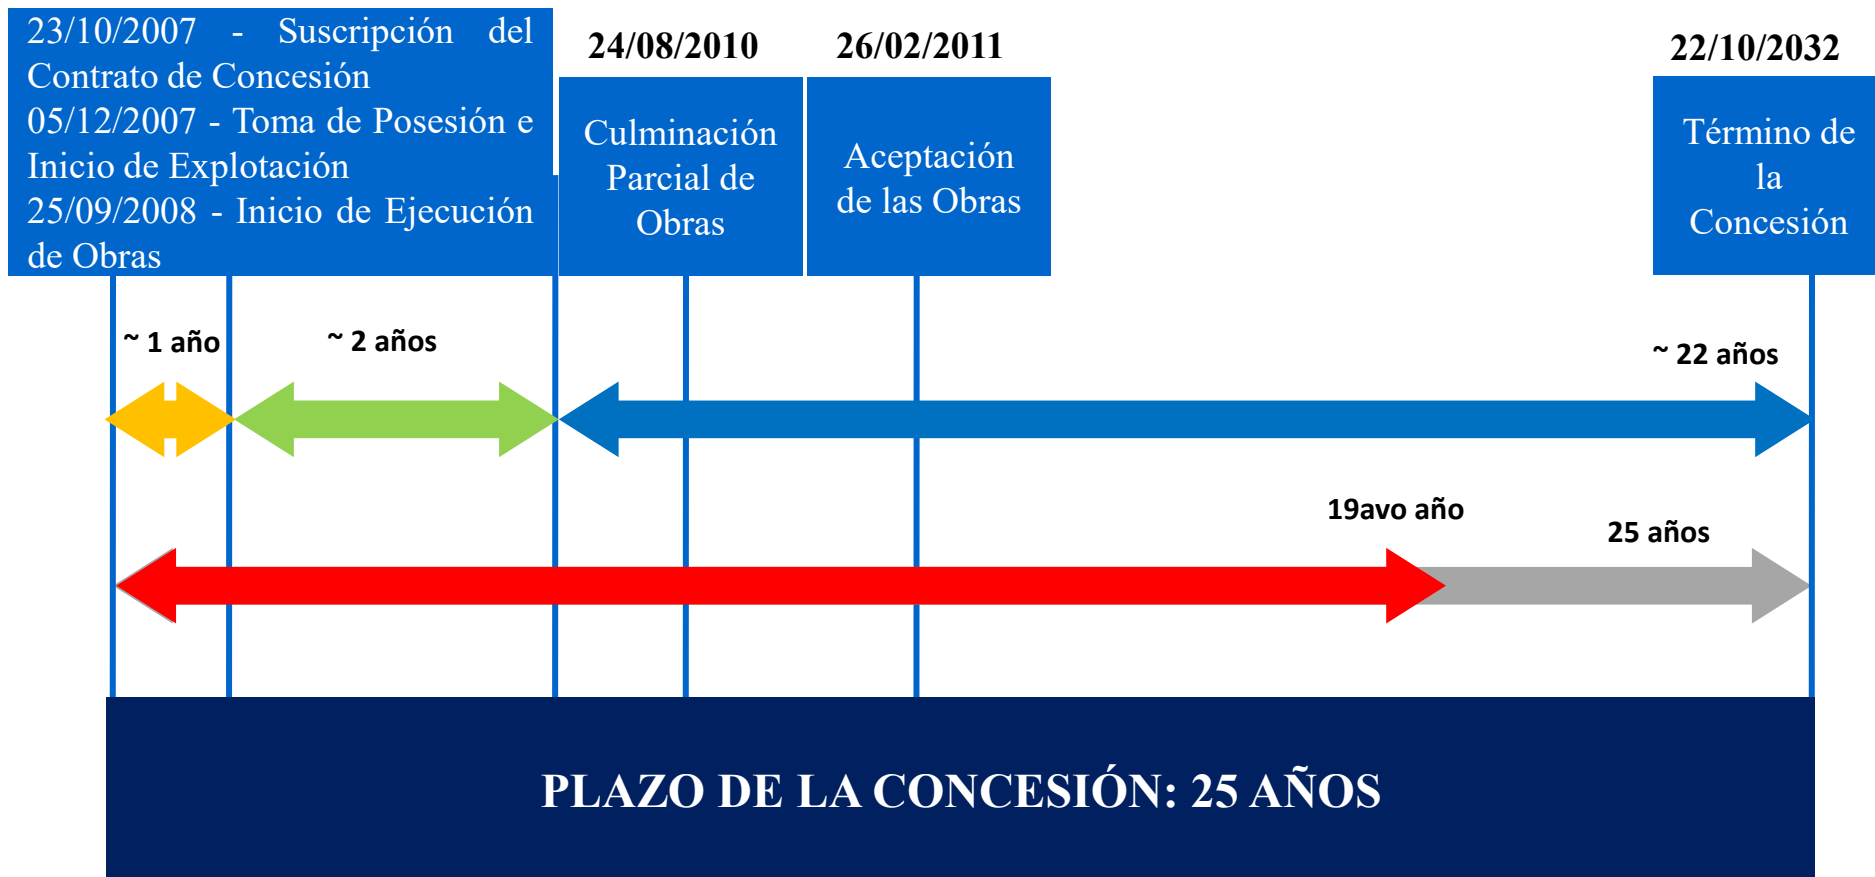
23/10/2007 - Suscripción del Contrato de Concesión
05/12/2007 - Toma de Posesión e Inicio de Explotación
25/09/2008 - Inicio de Ejecución de Obras

24/08/2010

Culminación Parcial de Obras

26/02/2011

Aceptación de las Obras

22/10/2032

Término de la Concesión

~ 1 año

~ 2 años

~ 22 años

19avo año

25 años

PLAZO DE LA CONCESIÓN: 25 AÑOS